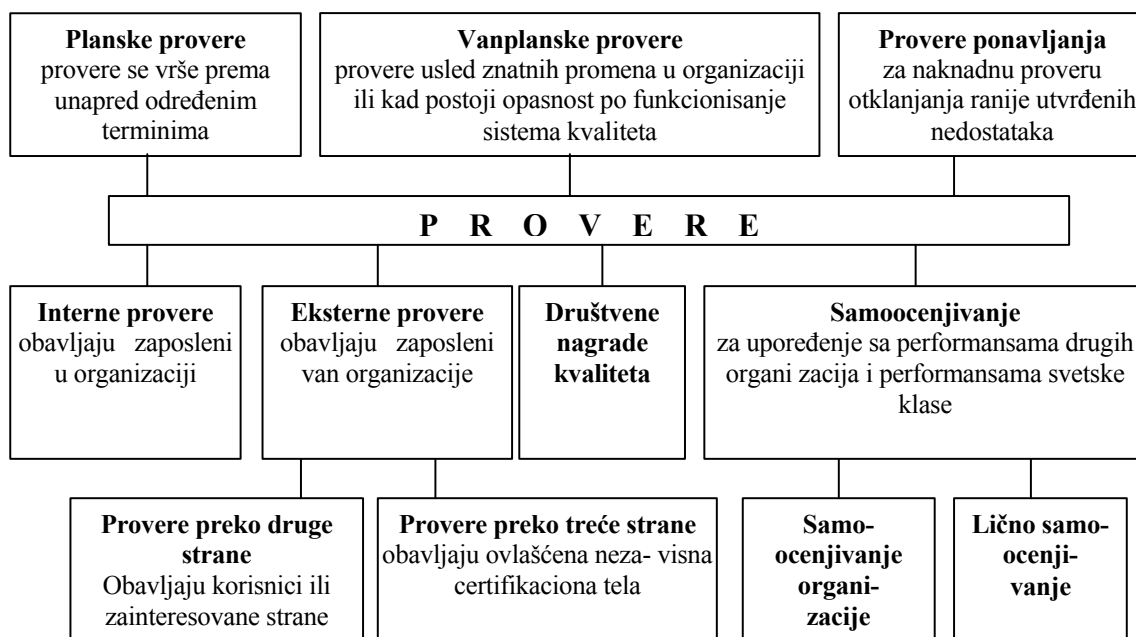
**Planske provere**
provere se vrše prema unapred određenim terminima

**Vanplanske provere**
provere usled znatnih promena u organizaciji ili kad postoji opasnost po funkcionisanje sistema kvaliteta

**Provere ponavljanja**
za naknadnu proveru otklanjanja ranije utvrđenih nedostataka

**P R O V E R E**

**Interne provere**
obavljaju zaposleni u organizaciji

**Eksterne provere**
obavljaju zaposleni van organizacije

**Društvene nagrade kvaliteta**

**Samoocenjivanje**
za upoređenje sa performansama drugih organi zacija i performansama svetske klase

**Provere preko druge strane**
Obavljaju korisnici ili zainteresovane strane

**Provere preko treće strane**
obavljaju ovlašćena neza- visna certifikaciona tela

**Samoocenjivanje organizacije**

**Lično samoocenjivanje**